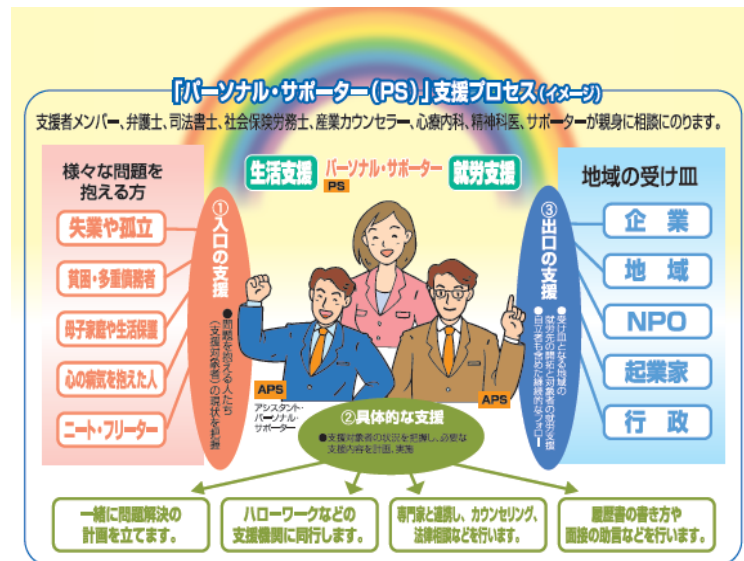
「パーソナル・サポーター（PS）」支援プロセス（イメージ）

支援者メンバー、弁護士、司法書士、社会保険労務士、産業カウンセラー、心療内科、精神科医、サポーターが親身に相談にのります。

様々な問題を抱える方

失業や孤立

貧困・多重債務者

母子家庭や生活保護

心の病気を抱えた人

ニート・フリーター

①入口の支援

●問題を抱える人たち（支援対象者）の現状を把握

生活支援　パーソナル・サポーター PS　就労支援

APS アシスタント・パーソナル・サポーター

APS

②具体的な支援

●支援対象者の状況を把握し、必要な支援内容を計画、実施

③出口の支援

●受け皿となる地域の就労先の開拓と対象者の就労支援
●自立者も含めた継続的なフォロー

地域の受け皿

企業

地域

NPO

起業家

行政

一緒に問題解決の計画を立てます。

ハローワークなどの支援機関に同行します。

専門家と連携し、カウンセリング、法律相談などを行います。

履歴書の書き方や面接の助言などを行います。